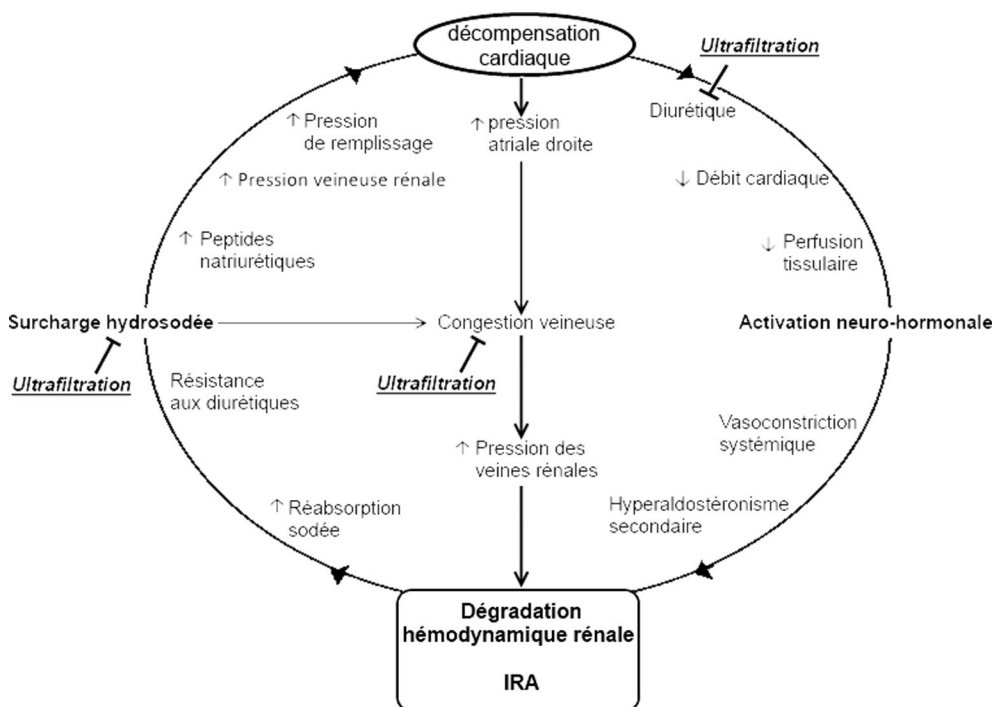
décompensation cardiaque

Ultrafiltration

Diurétique

↑ Pression de remplissage

↑ pression atriale droite

↑ Pression veineuse rénale

↓ Débit cardiaque

↑ Peptides natriurétiques

↓ Perfusion tissulaire

Surcharge hydrosodée

Congestion veineuse

Activation neuro-hormonale

Ultrafiltration

Ultrafiltration

Résistance aux diurétiques

Vasoconstriction systémique

↑ Pression des veines rénales

↑ Réabsorption sodée

Hyperaldostéronisme secondaire

Dégradation hémodynamique rénale

IRA